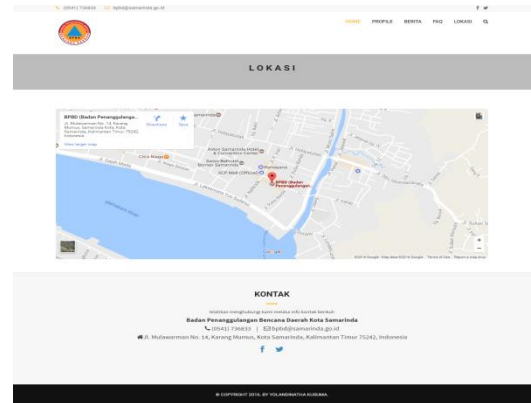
(0541) 736833 bpbd@samarinda.go.id

HOME PROFILE BERITA FAQ LOKASI

LOKASI

BPBD (Badan Penanggulanga...
Jl. Mulawarman No. 14, Karang Mumus, Samarinda Kota, Kota Samarinda, Kalimantan Timur 75242, Indonesia
Directions Save
View larger map

BPBD (Badan Penanggulangan...

Google

KONTAK

Silahkan menghubungi kami melalui info kontak berikut:
Badan Penanggulangan Bencana Daerah Kota Samarinda
(0541) 736833 | bpbd@samarinda.go.id
Jl. Mulawarman No. 14, Karang Mumus, Kota Samarinda, Kalimantan Timur 75242, Indonesia

© COPYRIGHT 2016. BY YOLANDINATHA KUSUMA